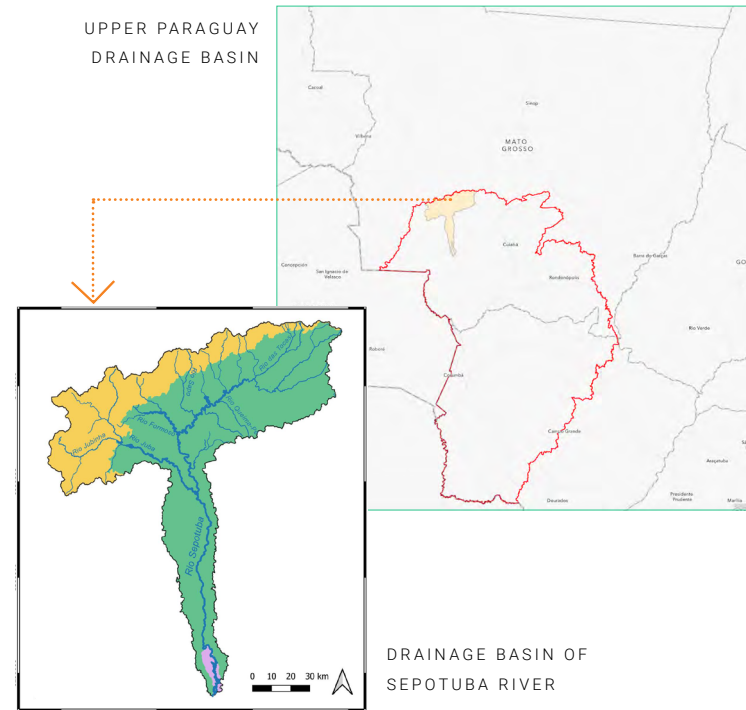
UPPER PARAGUAY DRAINAGE BASIN

Cacoal
Sinop
Vilhena
MATO GROSSO
Cuiabá
Concepción
San Ignacio de Velasco
Rondonópolis
Barra do Garças
GO
Roboré
Corumbá
Rio Verde
Campo Grande
Assunção
Dourados
Presidente Prudente
Marília

Rio Juba
Rio Formoso
Rio Jubinha
Rio Sepotuba
Rio dos Tapirapuã
Rio Queima
Rio Juba

0 10 20 30 km

DRAINAGE BASIN OF SEPOTUBA RIVER